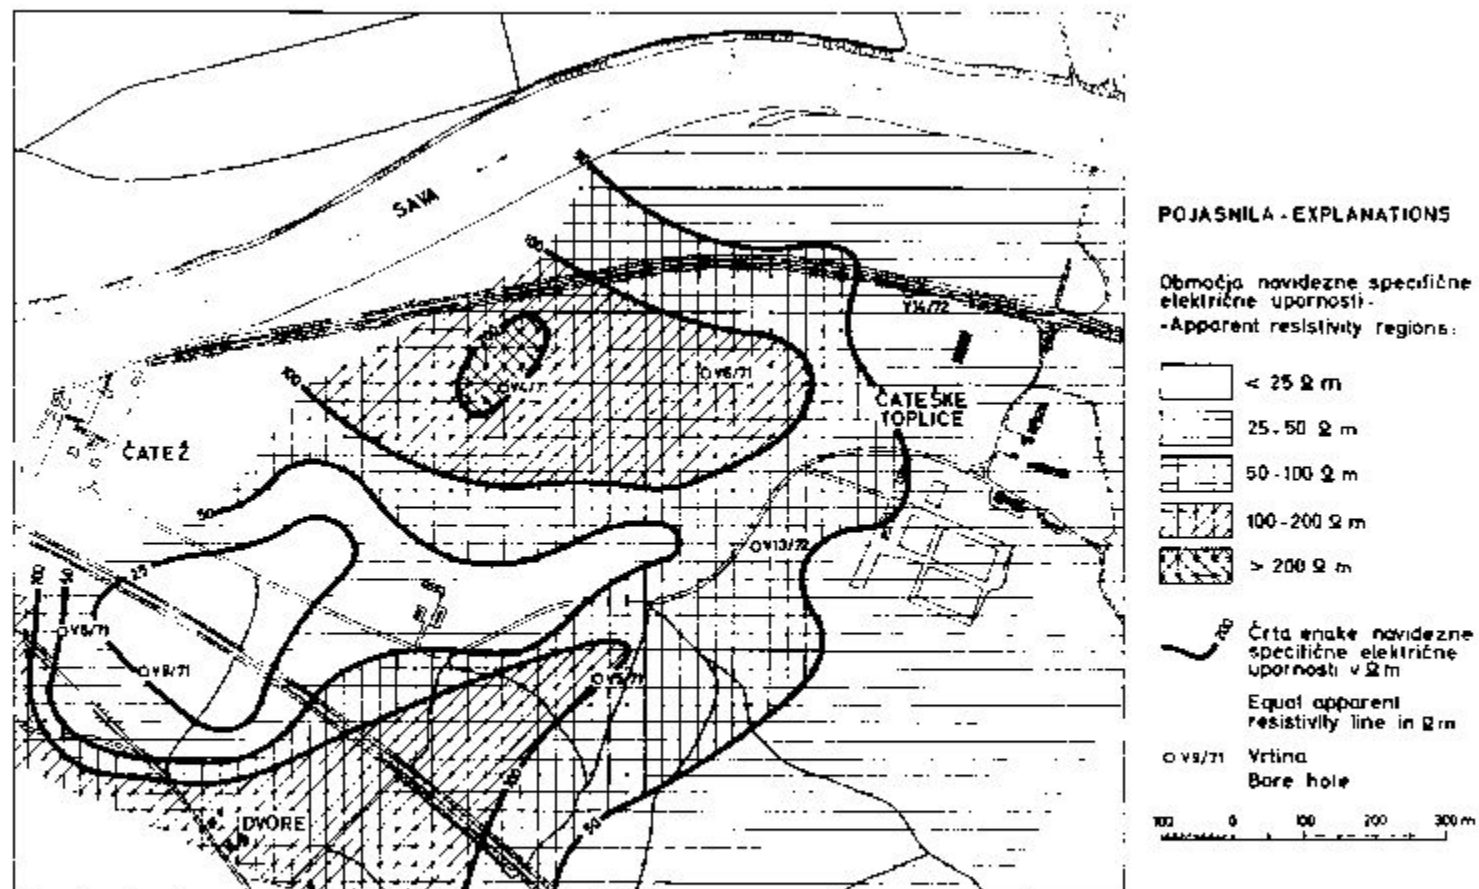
SAVA

ČATEŽ

ČATEŠKE TOPLICE

DVORE

OV4/71

OV6/71

V14/72

OV13/72

OV5/71

OV8/71

OV9/71

100

50

25

50

100

50

100

200

POJASNILA - EXPLANATIONS

Območja navidezne specifične električne upornosti -
-Apparent resistivity regions:

$< 25\ \Omega\ m$

$25 - 50\ \Omega\ m$

$50 - 100\ \Omega\ m$

$100 - 200\ \Omega\ m$

$> 200\ \Omega\ m$

Črta enake navidezne specifične električne upornosti v $\Omega$ m

Equal apparent resistivity line in $\Omega$ m

o V5/71 Vrtina
Bore hole

100 0 100 200 300 m